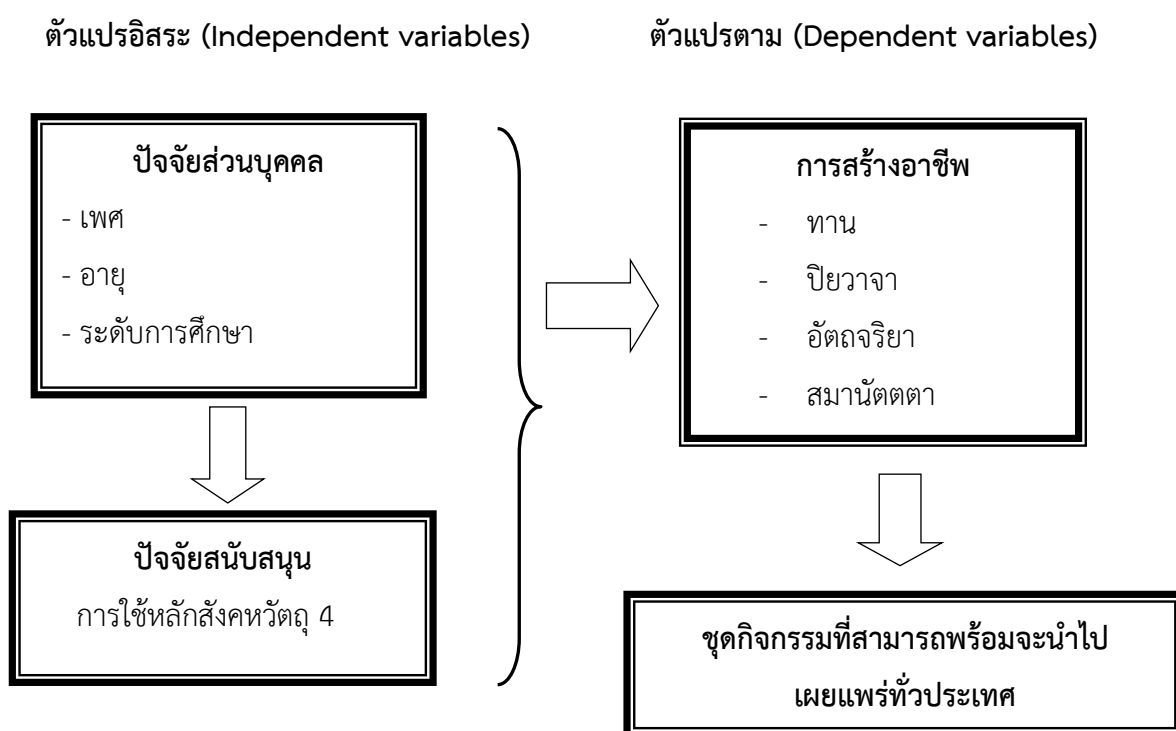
ตัวแปรอิสระ (Independent variables)

ตัวแปรตาม (Dependent variables)

ปัจจัยส่วนบุคคล

- เพศ
- อายุ
- ระดับการศึกษา

ปัจจัยสนับสนุน

การใช้หลักสังคหวัตถุ 4

การสร้างอาชีพ

- ทาน
- ปิยวาจา
- อัตถจริยา
- สมานัตตตา

ชุดกิจกรรมที่สามารถพร้อมจะนำไปเผยแพร่ทั่วประเทศ